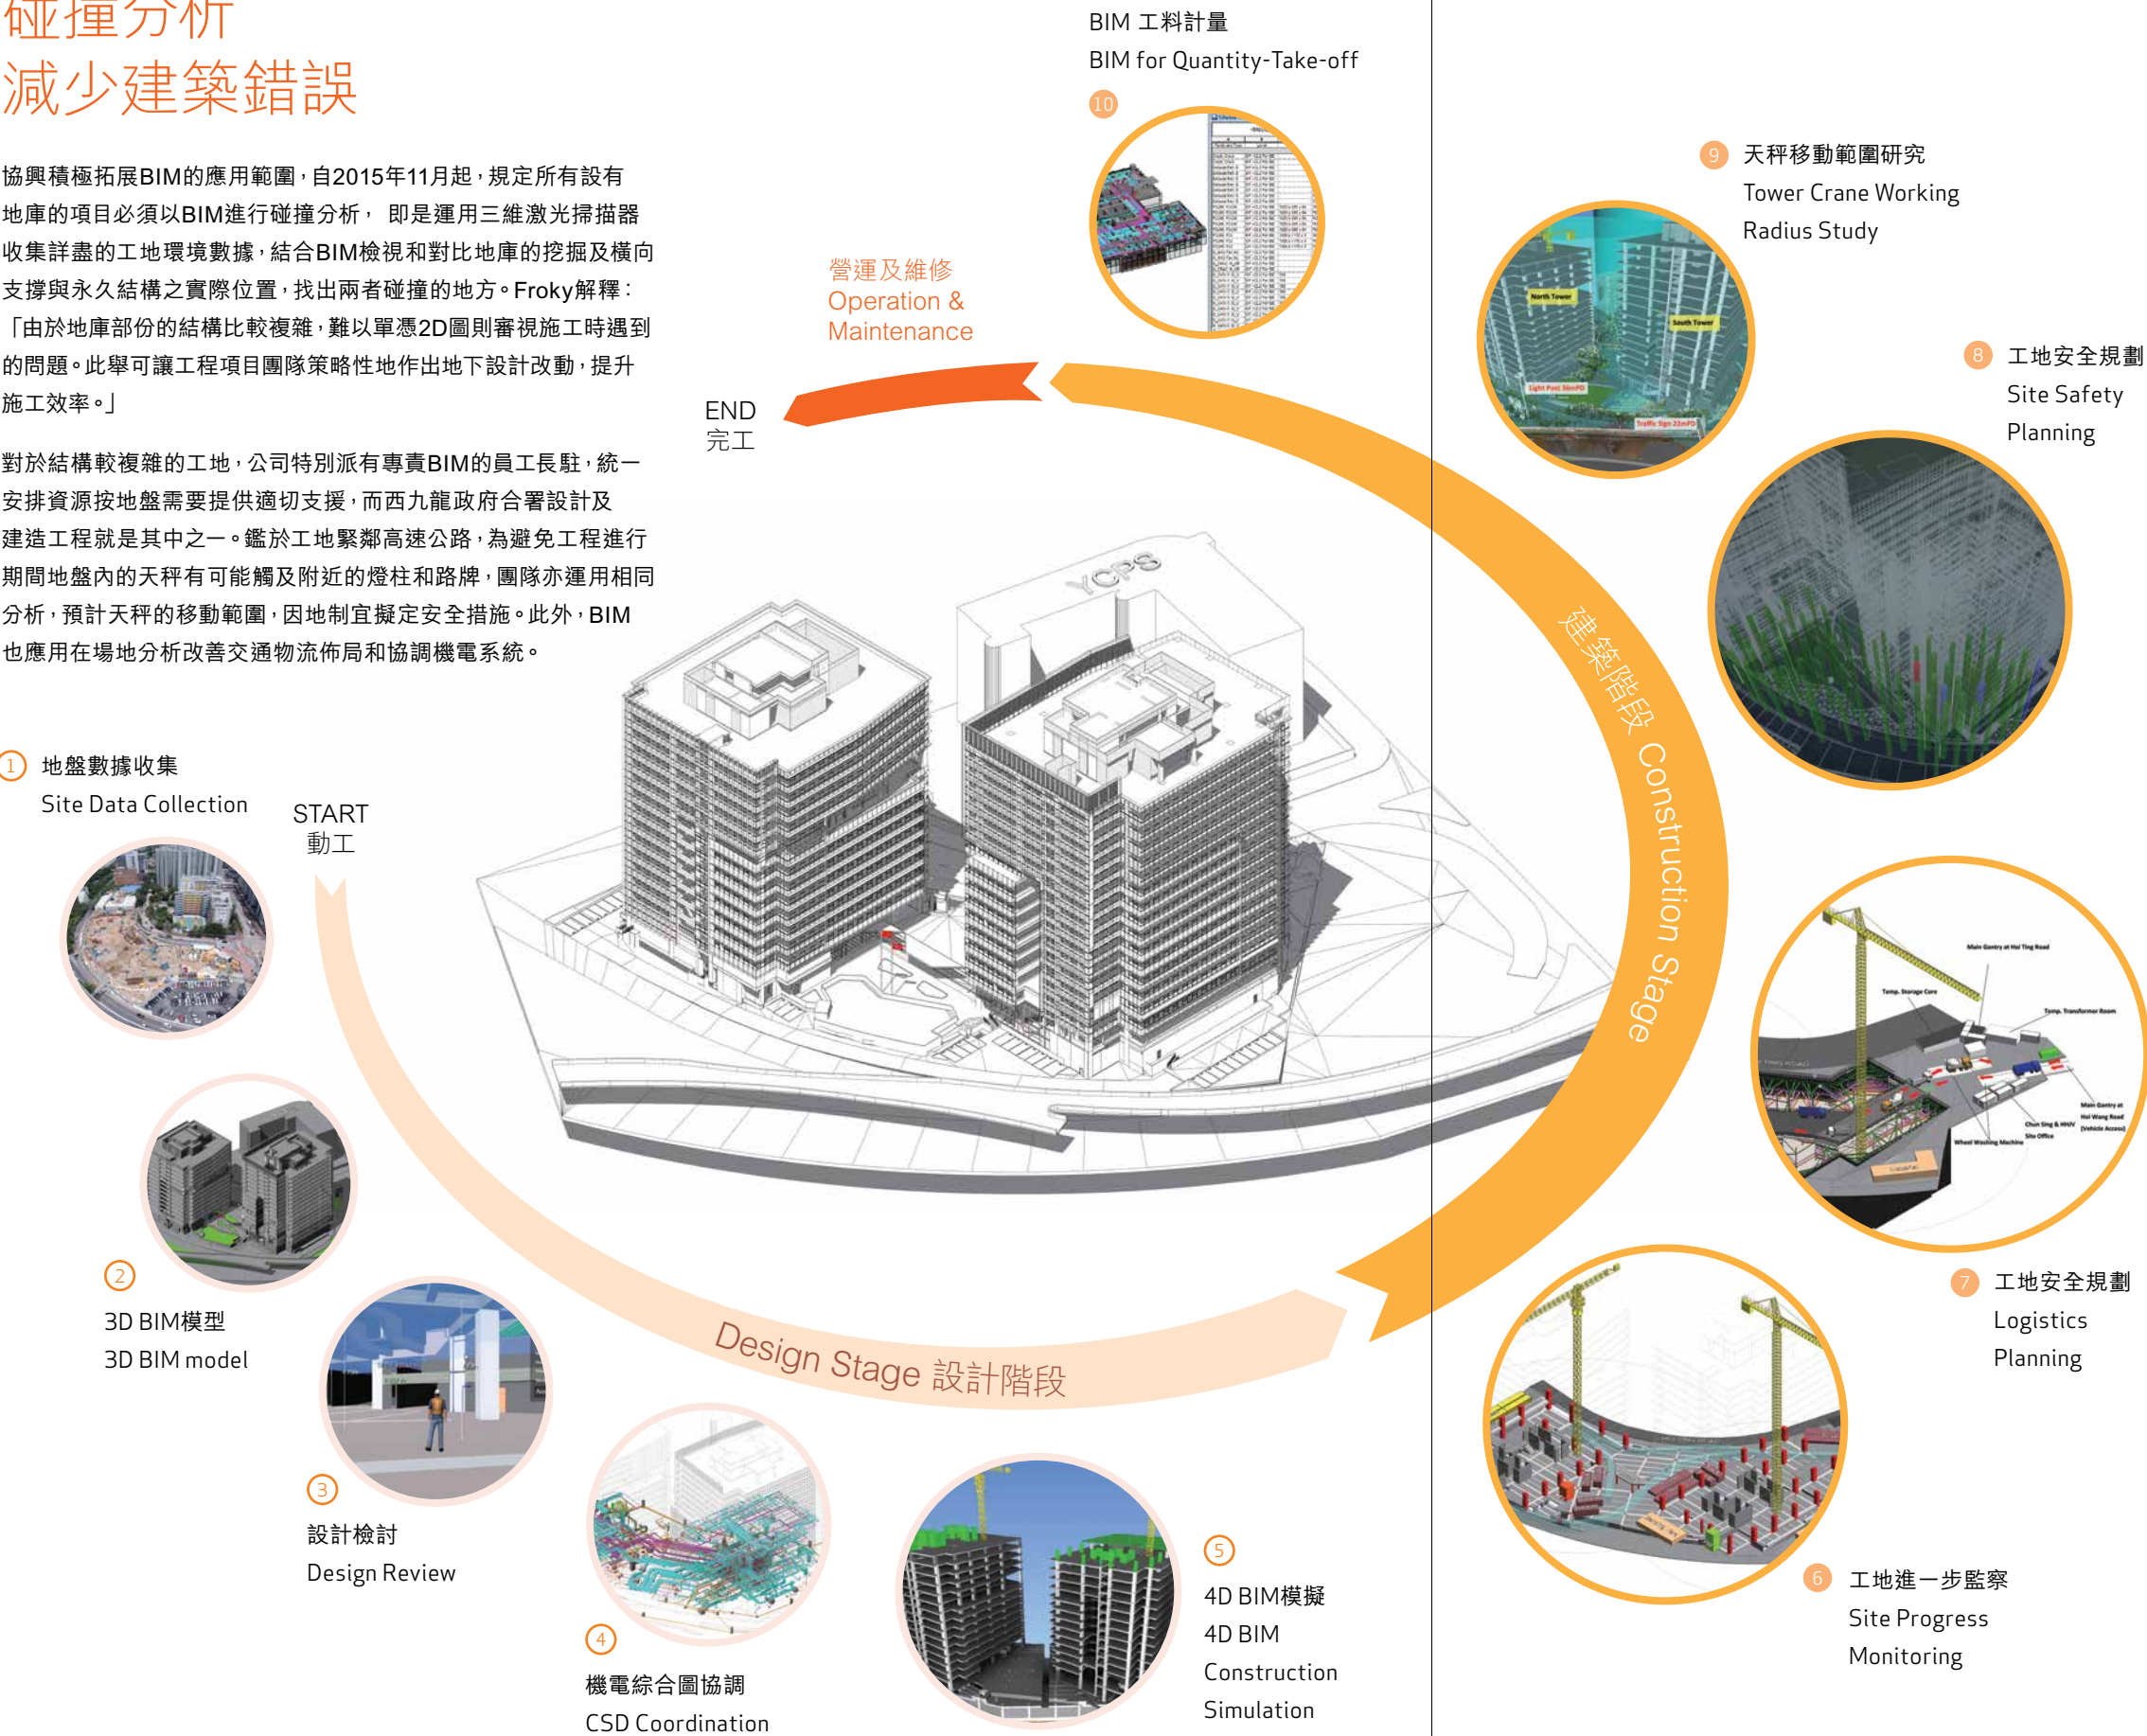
碰撞分析
減少建築錯誤

協興積極拓展BIM的應用範圍，自2015年11月起，規定所有設有地庫的項目必須以BIM進行碰撞分析， 即是運用三維激光掃描器收集詳盡的工地環境數據，結合BIM檢視和對比地庫的挖掘及橫向支撐與永久結構之實際位置，找出兩者碰撞的地方。Froky解釋：「由於地庫部份的結構比較複雜，難以單憑2D圖則審視施工時遇到的問題。此舉可讓工程項目團隊策略性地作出地下設計改動，提升施工效率。」

對於結構較複雜的工地，公司特別派有專責BIM的員工長駐，統一安排資源按地盤需要提供適切支援，而西九龍政府合署設計及建造工程就是其中之一。鑑於工地緊鄰高速公路，為避免工程進行期間地盤內的天秤有可能觸及附近的燈柱和路牌，團隊亦運用相同分析，預計天秤的移動範圍，因地制宜擬定安全措施。此外，BIM也應用在場地分析改善交通物流佈局和協調機電系統。

BIM 工料計量
BIM for Quantity-Take-off
10

營運及維修
Operation & Maintenance

END
完工

9 天秤移動範圍研究
Tower Crane Working Radius Study

North Tower
South Tower

8 工地安全規劃
Site Safety Planning

建築階段 Construction Stage

1 地盤數據收集
Site Data Collection

START
動工

2
3D BIM模型
3D BIM model

3
設計檢討
Design Review

4
機電綜合圖協調
CSD Coordination

Design Stage 設計階段

5
4D BIM模擬
4D BIM Construction Simulation

6 工地進一步監察
Site Progress Monitoring

7 工地安全規劃
Logistics Planning